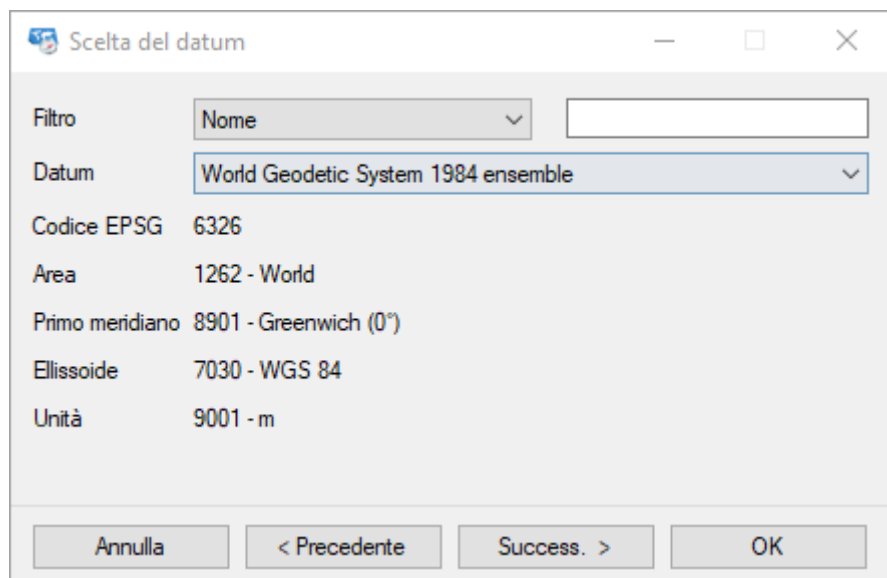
Scelta del datum

Filtro Nome

Datum World Geodetic System 1984 ensemble

Codice EPSG 6326

Area 1262 - World

Primo meridiano 8901 - Greenwich (0°)

Ellissoide 7030 - WGS 84

Unità 9001 - m

Annulla
< Precedente
Success. >
OK